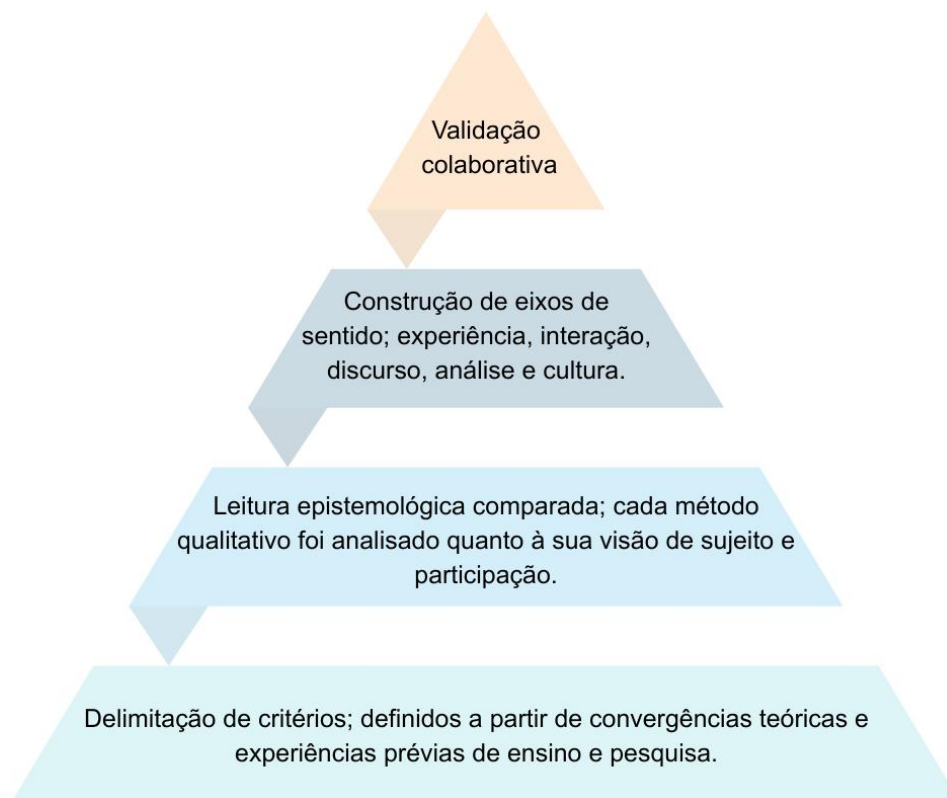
Validação colaborativa

Construção de eixos de sentido; experiência, interação, discurso, análise e cultura.

Leitura epistemológica comparada; cada método qualitativo foi analisado quanto à sua visão de sujeito e participação.

Delimitação de critérios; definidos a partir de convergências teóricas e experiências prévias de ensino e pesquisa.